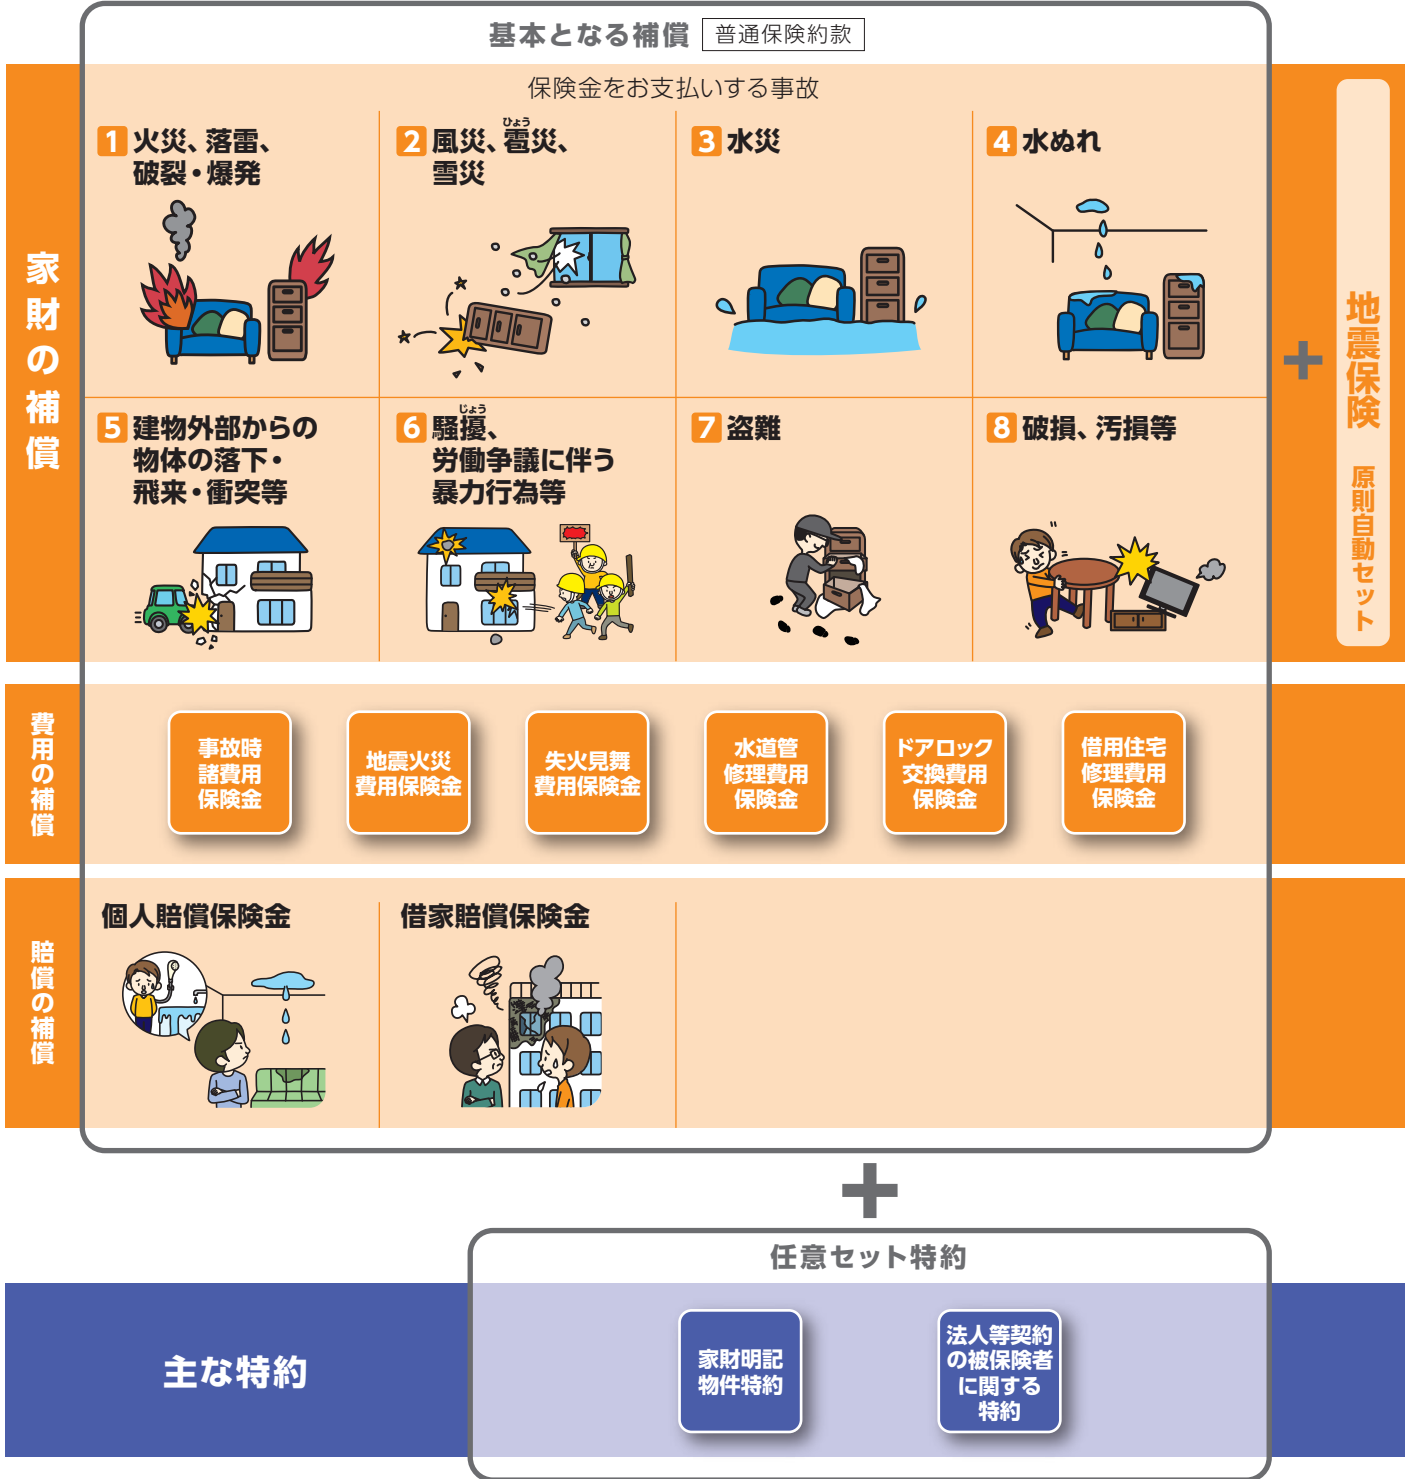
基本となる補償 普通保険約款

保険金をお支払いする事故

家財の補償

1 火災、落雷、破裂・爆発

2 風災、雹(ひょう)災、雪災

3 水災

4 水ぬれ

5 建物外部からの物体の落下・飛来・衝突等

6 騒擾(じょう)、労働争議に伴う暴力行為等

7 盗難

8 破損、汚損等

費用の補償

事故時諸費用保険金

地震火災費用保険金

失火見舞費用保険金

水道管修理費用保険金

ドアロック交換費用保険金

借用住宅修理費用保険金

賠償の補償

個人賠償保険金

借家賠償保険金

+

地震保険 原則自動セット

+

任意セット特約

主な特約

家財明記物件特約

法人等契約の被保険者に関する特約